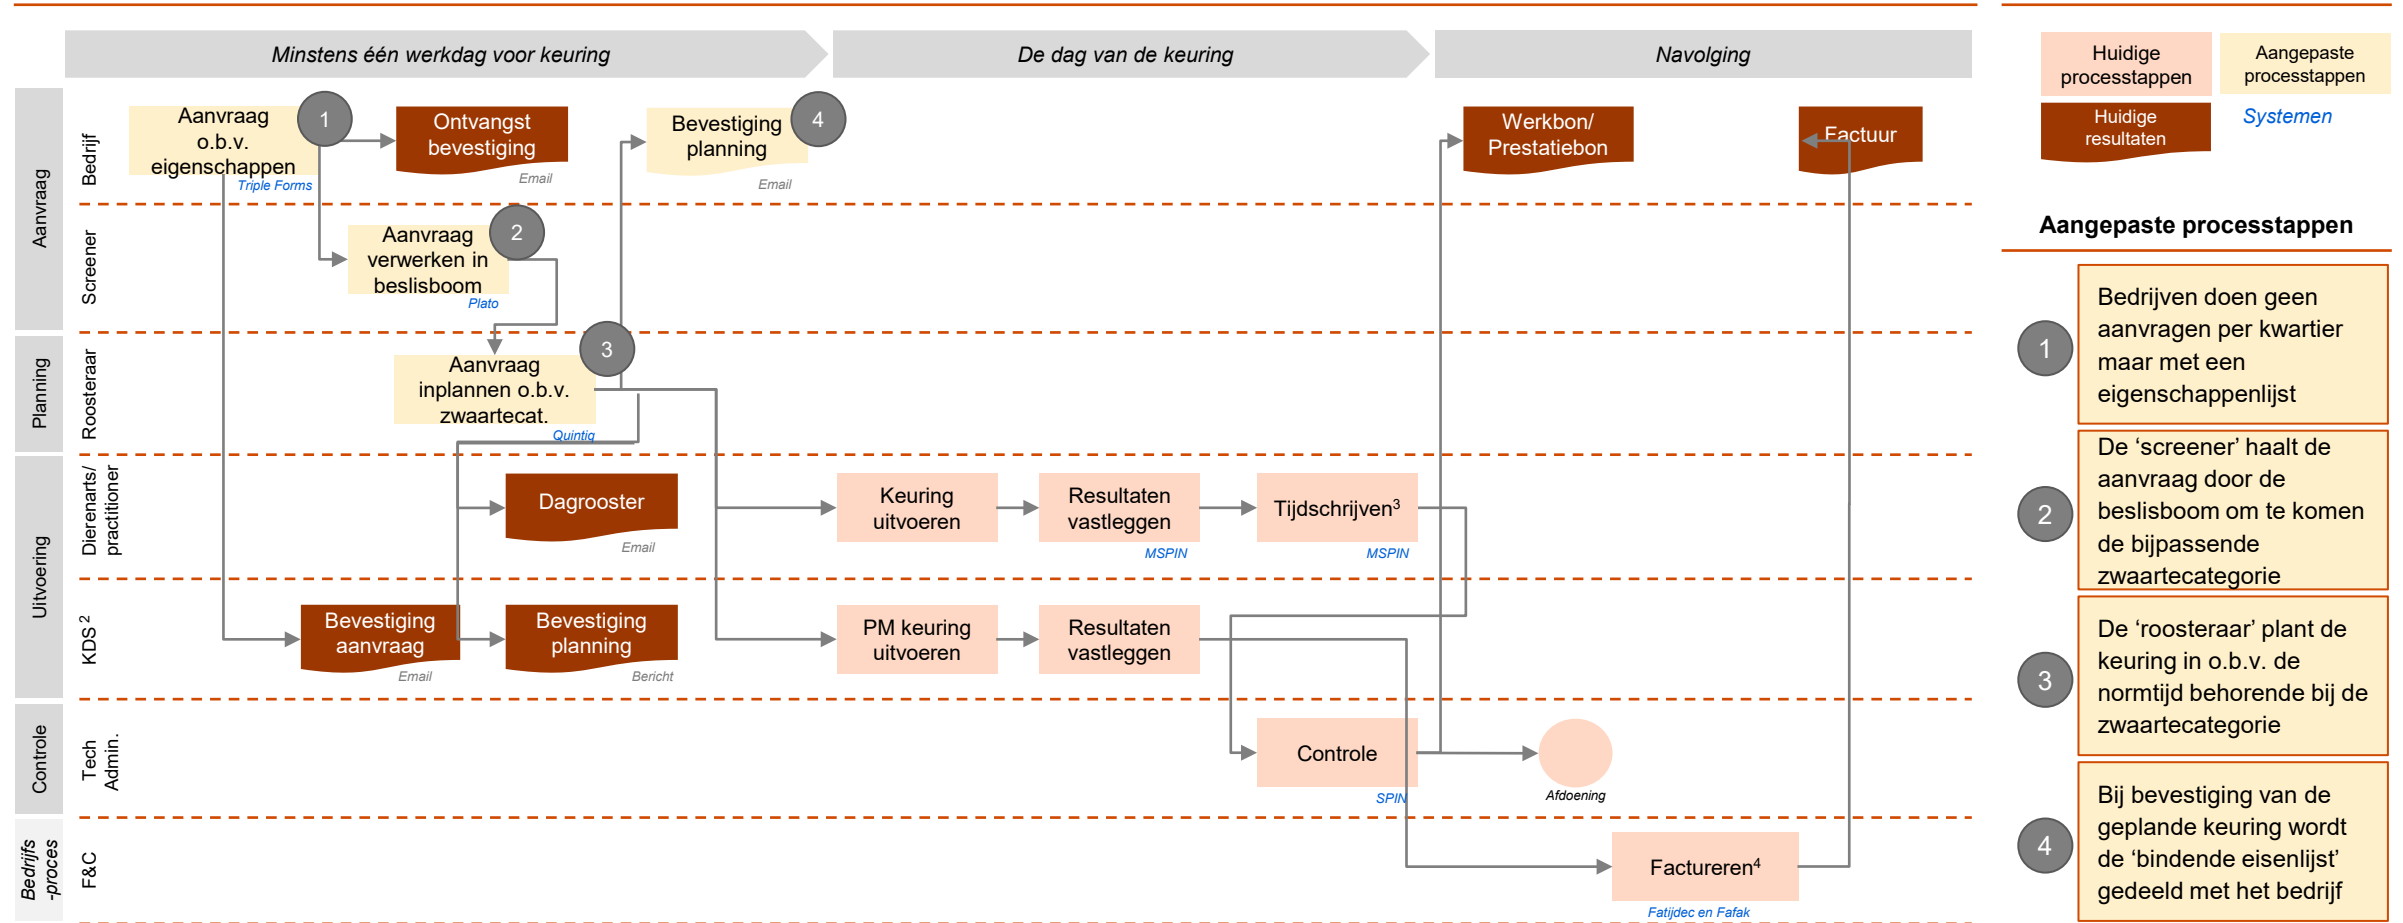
Minstens één werkdag voor keuring

De dag van de keuring

Navolging

Huidige processtappen

Aangepaste processtappen

Huidige resultaten

Systemen

Aanvraag

Bedrijf

Aanvraag o.b.v. eigenschappen

1

Triple Forms

Ontvangst bevestiging

Email

Bevestiging planning

4

Email

Werkbon/ Prestatiebon

Factuur

Screener

Aanvraag verwerken in beslisboom

2

Plato

Planning

Roosteraar

Aanvraag inplannen o.b.v. zwaartecat.

3

Quintiq

Uitvoering

Dierenarts/ practitioner

Dagrooster

Email

Keuring uitvoeren

Resultaten vastleggen

MSPIN

Tijdschrijven$^3$

MSPIN

KDS$^2$

Bevestiging aanvraag

Email

Bevestiging planning

Bericht

PM keuring uitvoeren

Resultaten vastleggen

Controle

Tech Admin.

Controle

SPIN

Afdoening

Bedrijfs -proces

F&C

Factureren$^4$

Fatijdec en Fafak

Aangepaste processtappen

1

Bedrijven doen geen aanvragen per kwartier maar met een eigenschappenlijst

2

De ‘screener’ haalt de aanvraag door de beslisboom om te komen de bijpassende zwaartecategorie

3

De ‘roosteraar’ plant de keuring in o.b.v. de normtijd behorende bij de zwaartecategorie

4

Bij bevestiging van de geplande keuring wordt de ‘bindende eisenlijst’ gedeeld met het bedrijf